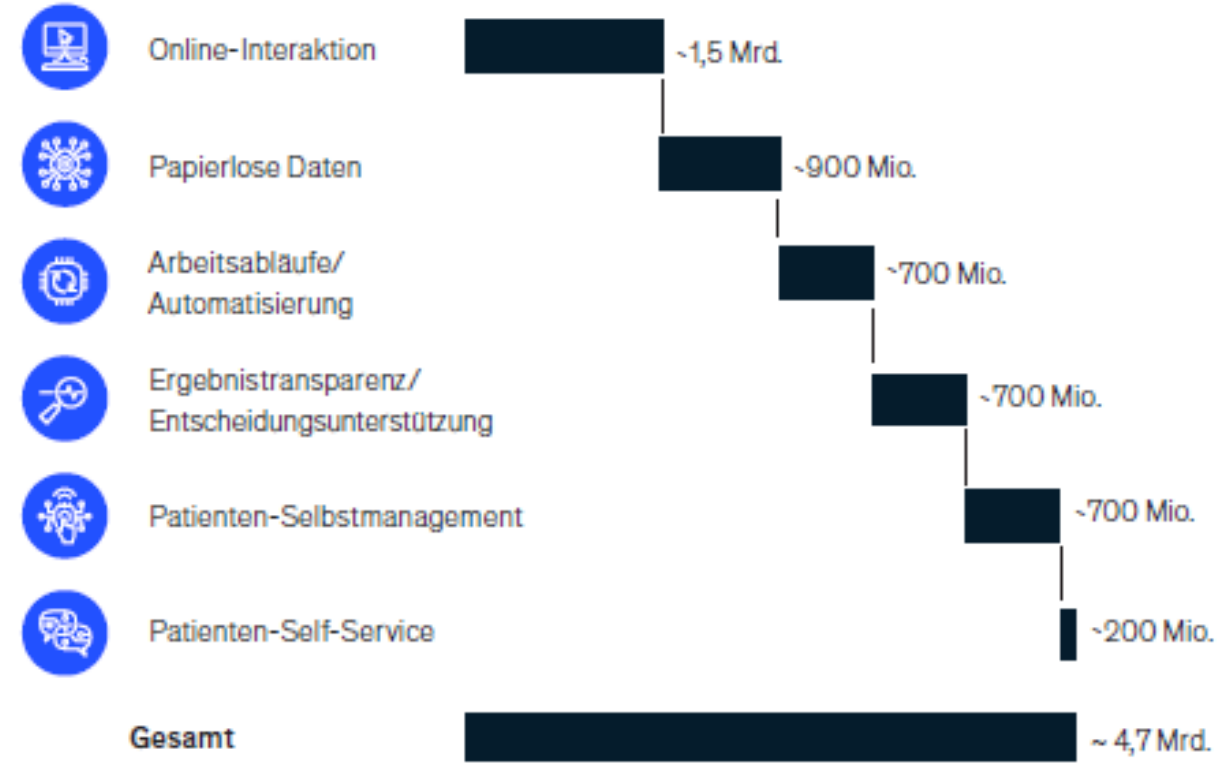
Online-Interaktion ~1,5 Mrd.

Papierlose Daten ~900 Mio.

Arbeitsabläufe/ Automatisierung ~700 Mio.

Ergebnistransparenz/ Entscheidungsunterstützung ~700 Mio.

Patienten-Selbstmanagement ~700 Mio.

Patienten-Self-Service ~200 Mio.

Gesamt ~ 4,7 Mrd.